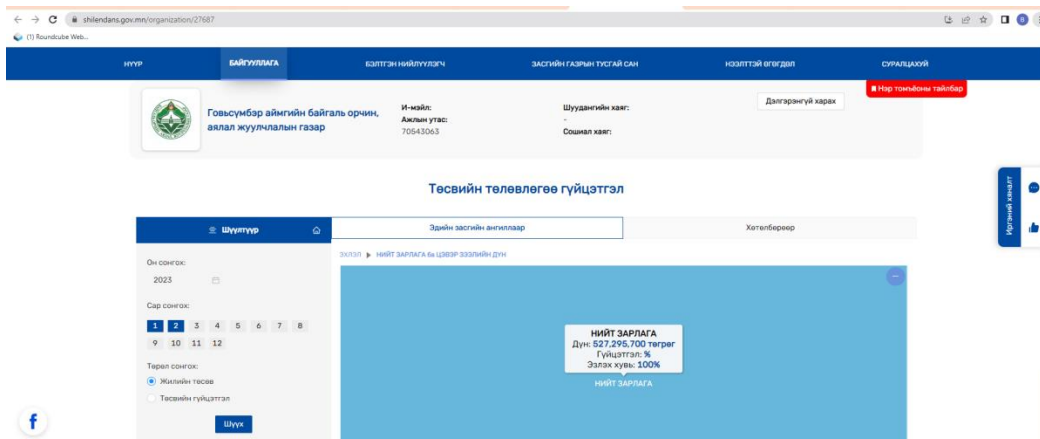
shilendans.gov.mn/organization/27687

(1) Roundcube Web...

НҮҮР
БАЙГУУЛЛАГА
БЭЛТГЭН НИЙЛҮҮЛЭГЧ
ЗАСГИЙН ГАЗРЫН ТУСГАЙ САН
НЭЭЛТТЭЙ ӨГӨГДӨЛ
СУРАЛЦАХУЙ

Нэр томъёоны тайлбар

Говьсүмбэр аймгийн байгаль орчин, аялал жуулчлалын газар

И-мэйл:
Ажлын утас:
70543063

Шуудангийн хаяг:
-
Сошиал хаяг:

Дэлгэрэнгүй харах

Төсвийн төлөвлөгөө гүйцэтгэл

Шүүлтүүр

Эдийн засгийн ангиллаар

Хөтөлбөрөөр

Он сонгох:
2023

Сар сонгох:
1 2 3 4 5 6 7 8
9 10 11 12

Төрөл сонгох:
Жилийн төсөв
Төсвийн гүйцэтгэл

Шүүх

ЭХЛЭЛ ▶ НИЙТ ЗАРЛАГА бь ЦЭВЭР ЗЭЭЛИЙН ДҮН

НИЙТ ЗАРЛАГА
Дүн: 527,295,700 төгрөг
Гүйцэтгэл: %
Эзлэх хувь: 100%

НИЙТ ЗАРЛАГА

Иргэний хяналт